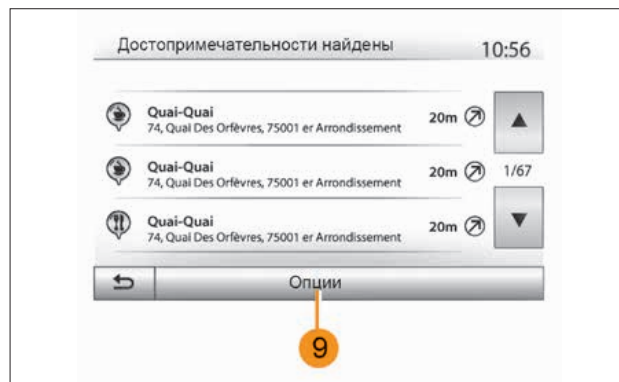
Достопримечательности найдены 10:56

Quai-Quai
74, Quai Des Orfèvres, 75001 er Arrondissement
20m

Quai-Quai
74, Quai Des Orfèvres, 75001 er Arrondissement
20m

1/67

Quai-Quai
74, Quai Des Orfèvres, 75001 er Arrondissement
20m

Опции

9